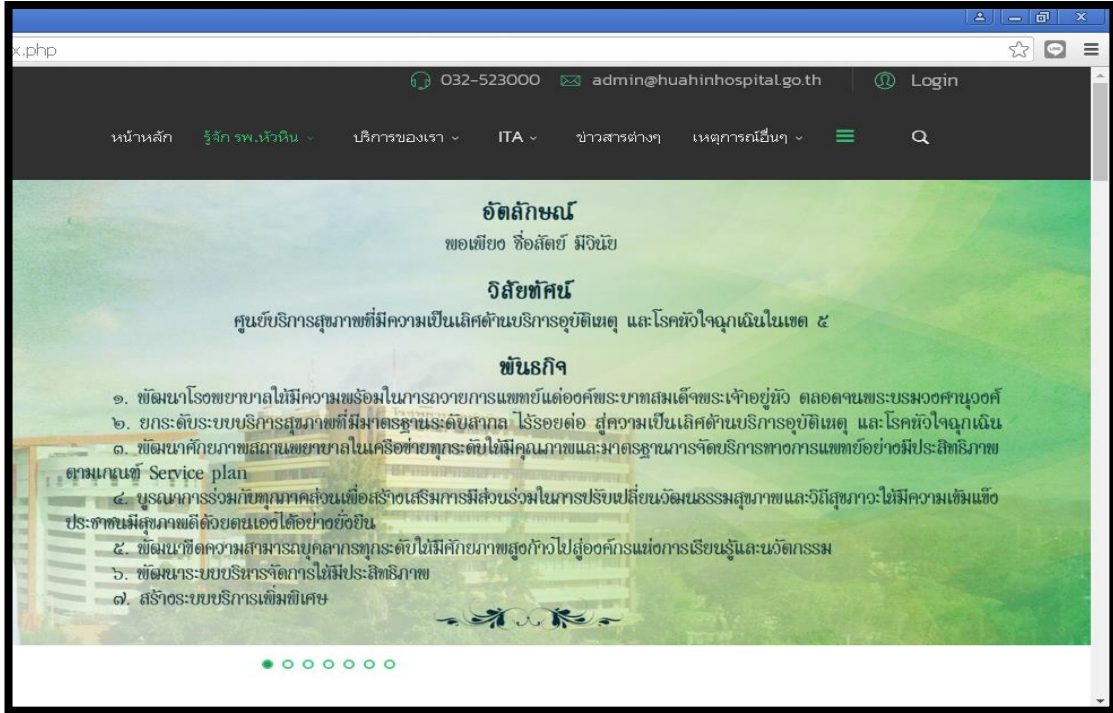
x.php

032-523000 admin@huahinhospital.go.th Login

หน้าหลัก รู้จัก รพ.หัวหิน บริการของเรา ITA ข่าวสารต่างๆ เหตุการณ์อื่นๆ

อัตลักษณ์
พอเพียง ซื่อสัตย์ มีวินัย

วิสัยทัศน์
ศูนย์บริการสุขภาพที่มีความเป็นเลิศด้านบริการอุบัติเหตุ และโรคหัวใจฉุกเฉินในเขต ๕

พันธกิจ
๑. พัฒนาโรงพยาบาลให้มีความพร้อมในการถวายการแพทย์แด่องค์พระบาทสมเด็จพระเจ้าอยู่หัว ตลอดจนพระบรมวงศานุวงศ์
๒. ยกระดับระบบบริการสุขภาพที่มีมาตรฐานระดับสากล ไร้รอยต่อ สู่ความเป็นเลิศด้านบริการอุบัติเหตุ และโรคหัวใจฉุกเฉิน
๓. พัฒนาศักยภาพสถานพยาบาลในเครือข่ายทุกระดับให้มีคุณภาพและมาตรฐานการจัดบริการทางการแพทย์อย่างมีประสิทธิภาพตามเกณฑ์ Service plan
๔. บูรณาการร่วมกับทุกภาคส่วนเพื่อสร้างเสริมการมีส่วนร่วมในการปรับเปลี่ยนวัฒนธรรมสุขภาพและวิถีสุขภาวะให้มีความเข้มแข็ง ประชาชนมีสุขภาพดีด้วยตนเองได้อย่างยั่งยืน
๕. พัฒนาขีดความสามารถบุคลากรทุกระดับให้มีศักยภาพสูงก้าวไปสู่องค์กรแห่งการเรียนรู้และนวัตกรรม
๖. พัฒนาระบบบริหารจัดการให้มีประสิทธิภาพ
๗. สร้างระบบบริการเพิ่มพิเศษ